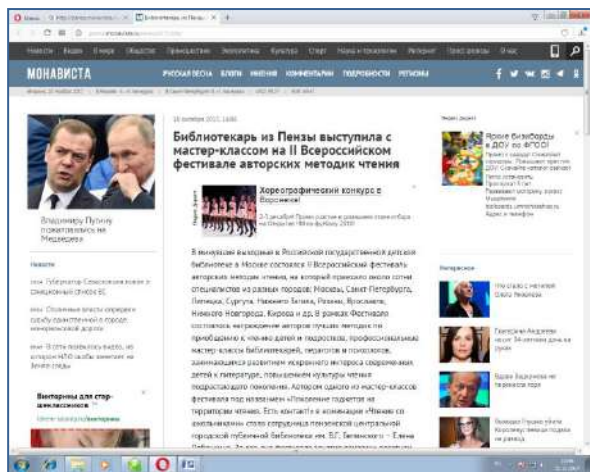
МОНАВИСТА

РУССКАЯ ВЕСНА БЛОГИ МНЕНИЯ КОММЕНТАРИИ ПОДРОБНОСТИ РЕГИОНЫ

Библиотекарь из Пензы выступила с мастер-классом на II Всероссийском фестивале авторских методик чтения

Хореографический конкурс в Воронеже!

Владимиру Путину пожаловались на Медведева

Новости

Викторины для старшеклассников

В выходные выходные в Российской государственной детской библиотеке в Москве состоялся II Всероссийский фестиваль авторских методик чтения, на который приехало около сотни специалистов из разных городов: Москвы, Санкт-Петербурга, Липецка, Сургута, Нижнего Тагила, Рязани, Ярославля, Нижнего Новгорода, Кирова и др. В рамках Фестиваля состоялось награждение авторов лучших методик по приобщению к чтению детей и подростков, профессиональные мастер-классы библиотекарей, педагогов и психологов, занимающихся развитием творческого отношения современных детей к литературе, повышением культуры чтения подрастающего поколения. Автором одного из мастер-классов фестиваля под названием «Поколение подростов на территории чтения. Есть контакт!» в номинации «Чтение со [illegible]» стала сотрудница пензенской центральной городской публичной библиотеки им. В.Г. Белинского – Елена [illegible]

Интересное

Яркие Бизнборды в ДОУ по ФГОС!